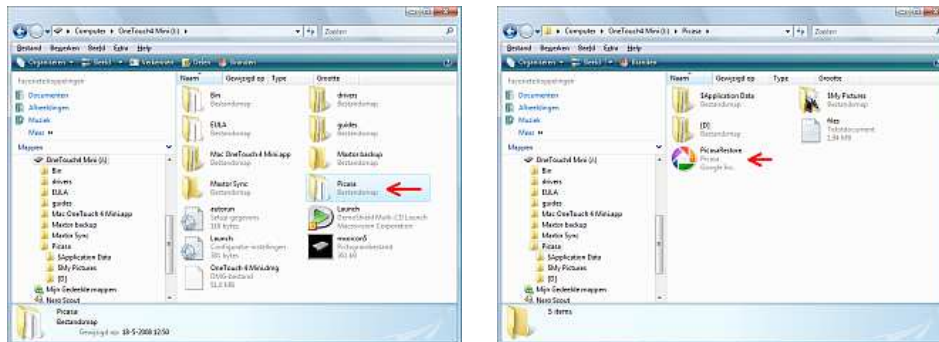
Computer ▸ OneTouch4 Mini (I:) ▸
Zoeken
Bestand Bewerken Beeld Extra Help
Organiseren Beeld Verkennen Delen Branden
Favoriete koppelingen
Documenten
Afbeeldingen
Muziek
Meer »
Mappen
OneTouch4 Mini (I:)
Bin
drivers
EULA
guides
Mac OneTouch 4 Miniapp
Maxtor backup
Maxtor Sync
Picasa
$Application Data
$My Pictures
[0]
Mijn Gedeelde mappen
Nero Scout
Naam
Gewijzigd op
Type
Grootte
Bin
Bestandsmap
drivers
Bestandsmap
EULA
Bestandsmap
guides
Bestandsmap
Mac OneTouch4 Miniapp
Bestandsmap
Maxtor backup
Bestandsmap
Maxtor Sync
Bestandsmap
Picasa
Bestandsmap
autorun
Setup-gegevens
118 bytes
Launch
OneTouch4 Multi-CD Launch
Macrovision Corporation
Launch
Configuratie-instellingen
381 bytes
maxicon5
Pictogrambestand
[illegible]
OneTouch 4 Miniulmg
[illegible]
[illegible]
Picasa
Bestandsmap
Gewijzigd op: 18-5-2008 12:50

Computer ▸ OneTouch4 Mini (I:) ▸ Picasa ▸
Zoeken
Bestand Bewerken Beeld Extra Help
Organiseren Beeld Branden
Favoriete koppelingen
Documenten
Afbeeldingen
Muziek
Meer »
Mappen
OneTouch4 Mini (I:)
Bin
drivers
EULA
guides
Mac OneTouch 4 Miniapp
Maxtor backup
Maxtor Sync
Picasa
$Application Data
$My Pictures
[0]
Mijn Gedeelde mappen
Nero Scout
Naam
Gewijzigd op
Type
Grootte
$Application Data
Bestandsmap
$My Pictures
Bestandsmap
[0]
Bestandsmap
files
Tekstdocument
1,94 MB
PicasaRestore
Picasa
Google Inc.
5 items